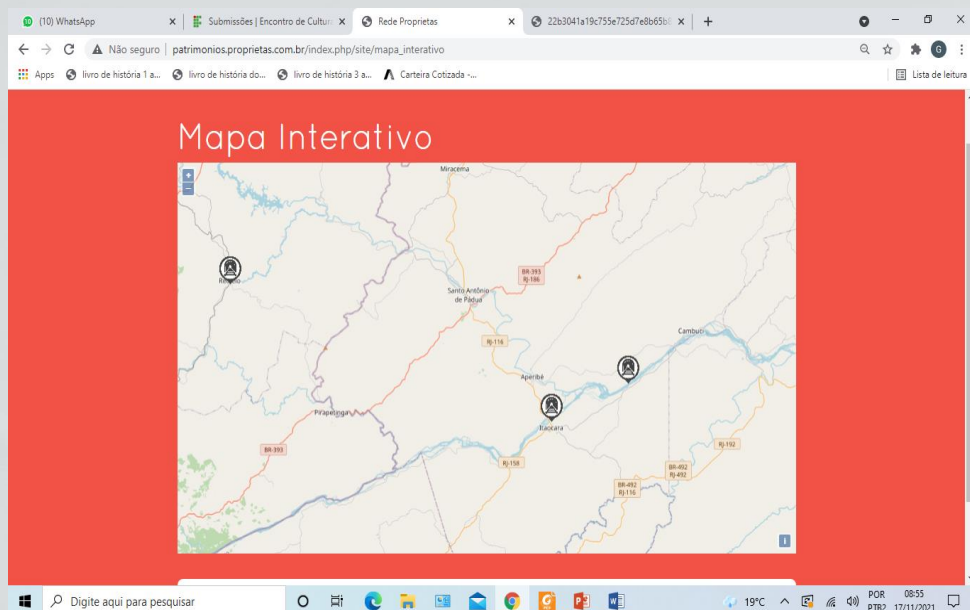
(10) WhatsApp ×
Submissões | Encontro de Cultur ×
Rede Proprietas ×
22b3041a19c755e725d7e8b65b ×
+

Não seguro | patrimonios.proprietas.com.br/index.php/site/mapa_interativo

Apps livro de história 1 a... livro de história do... livro de história 3 a... Carteira Cotizada -...
Lista de leitura

Mapa Interativo

+
−
Miracema
Recreio
BR-393
RJ-186
Santo Antônio de Pádua
RJ-116
Cambuci
Aperibé
Pirapetinga
Itaocara
BR-393
RJ-158
RJ-192
BR-492
RJ-492
BR-492
RJ-116
i

Digite aqui para pesquisar
19°C
POR PTB2
08:55
17/11/2021